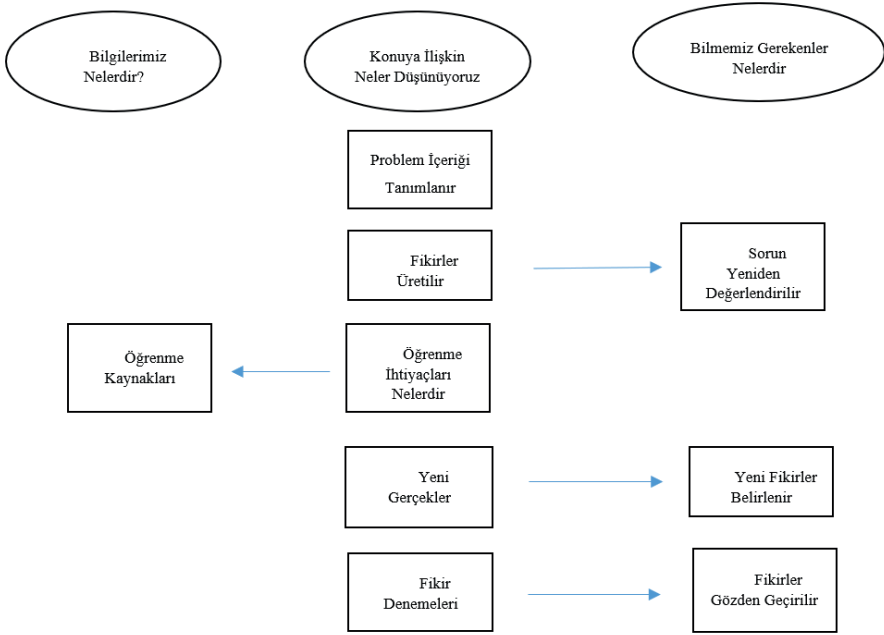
Bilgilerimiz Nelerdir?

Konuya İlişkin Neler Düşünüyoruz

Bilmemiz Gerekenler Nelerdir

Problem İçeriği Tanımlanır

Fikirler Üretilir

Sorun Yeniden Değerlendirilir

Öğrenme Kaynakları

Öğrenme İhtiyaçları Nelerdir

Yeni Gerçekler

Yeni Fikirler Belirlenir

Fikir Denemeleri

Fikirler Gözden Geçirilir